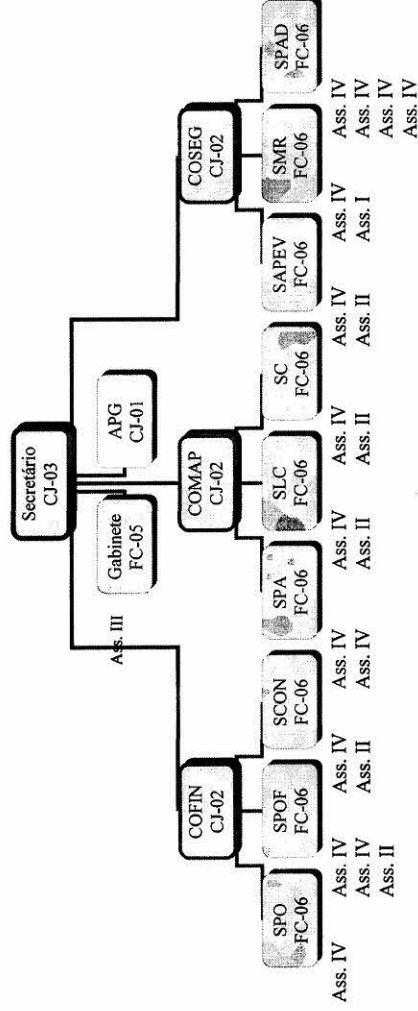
Secretário
CJ-03

Gabinete
FC-05

APG
CJ-01

Ass. III

COFIN
CJ-02

COMAP
CJ-02

COSEG
CJ-02

SPO
FC-06

SPOF
FC-06

SCON
FC-06

SPA
FC-06

SLC
FC-06

SC
FC-06

SAPEV
FC-06

SMR
FC-06

SPAD
FC-06

Ass. IV

Ass. IV
Ass. IV
Ass. II

Ass. IV
Ass. II

Ass. IV
Ass. IV

Ass. IV
Ass. II

Ass. IV
Ass. II

Ass. IV
Ass. II

Ass. IV
Ass. I

Ass. IV
Ass. IV
Ass. IV
Ass. IV